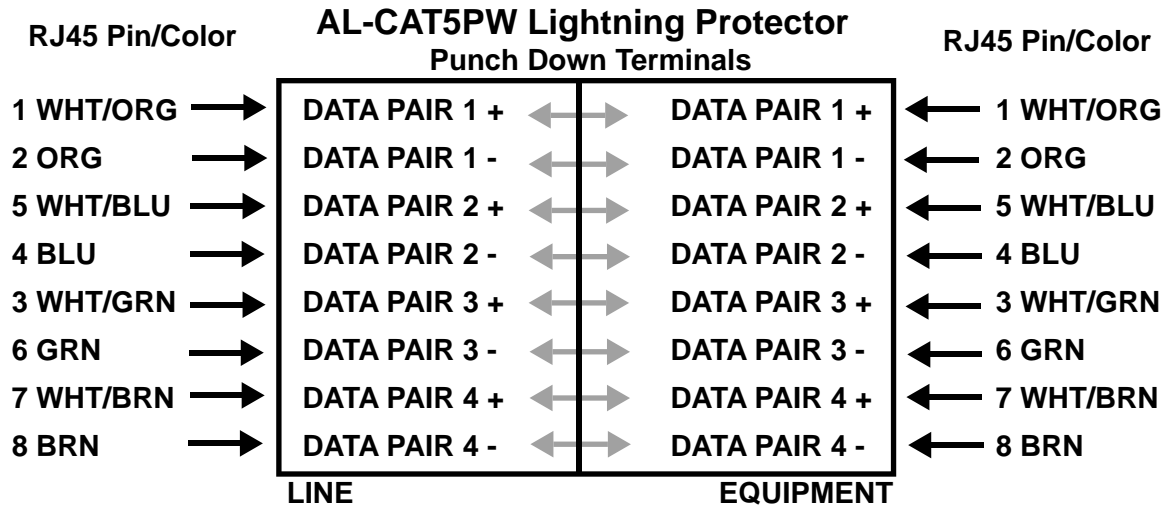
RJ45 Pin/Color

AL-CAT5PW Lightning Protector
Punch Down Terminals

RJ45 Pin/Color

| RJ45 Pin/Color | LINE | EQUIPMENT | RJ45 Pin/Color |
|---|---|---|---|
| 1 WHT/ORG | DATA PAIR 1 + | DATA PAIR 1 + | 1 WHT/ORG |
| 2 ORG | DATA PAIR 1 - | DATA PAIR 1 - | 2 ORG |
| 5 WHT/BLU | DATA PAIR 2 + | DATA PAIR 2 + | 5 WHT/BLU |
| 4 BLU | DATA PAIR 2 - | DATA PAIR 2 - | 4 BLU |
| 3 WHT/GRN | DATA PAIR 3 + | DATA PAIR 3 + | 3 WHT/GRN |
| 6 GRN | DATA PAIR 3 - | DATA PAIR 3 - | 6 GRN |
| 7 WHT/BRN | DATA PAIR 4 + | DATA PAIR 4 + | 7 WHT/BRN |
| 8 BRN | DATA PAIR 4 - | DATA PAIR 4 - | 8 BRN |

LINE

EQUIPMENT